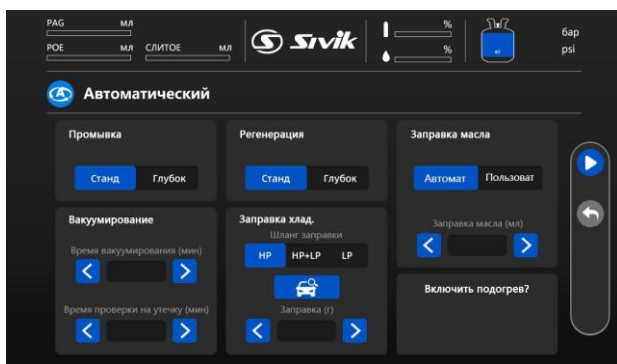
PAG мл
POE мл
СЛИТОЕ мл

Sivik

%
%

кг

бар
psi

Автоматический

Промывка
Станд
Глубок

Регенерация
Станд
Глубок

Заправка масла
Автомат
Пользоват

Вакуумирование
Время вакуумирования (мин)
Время проверки на утечку (мин)

Заправка хлад.
Шланг заправки
HP
HP+LP
LP
Заправка (г)

Заправка масла (мл)

Включить подогрев?